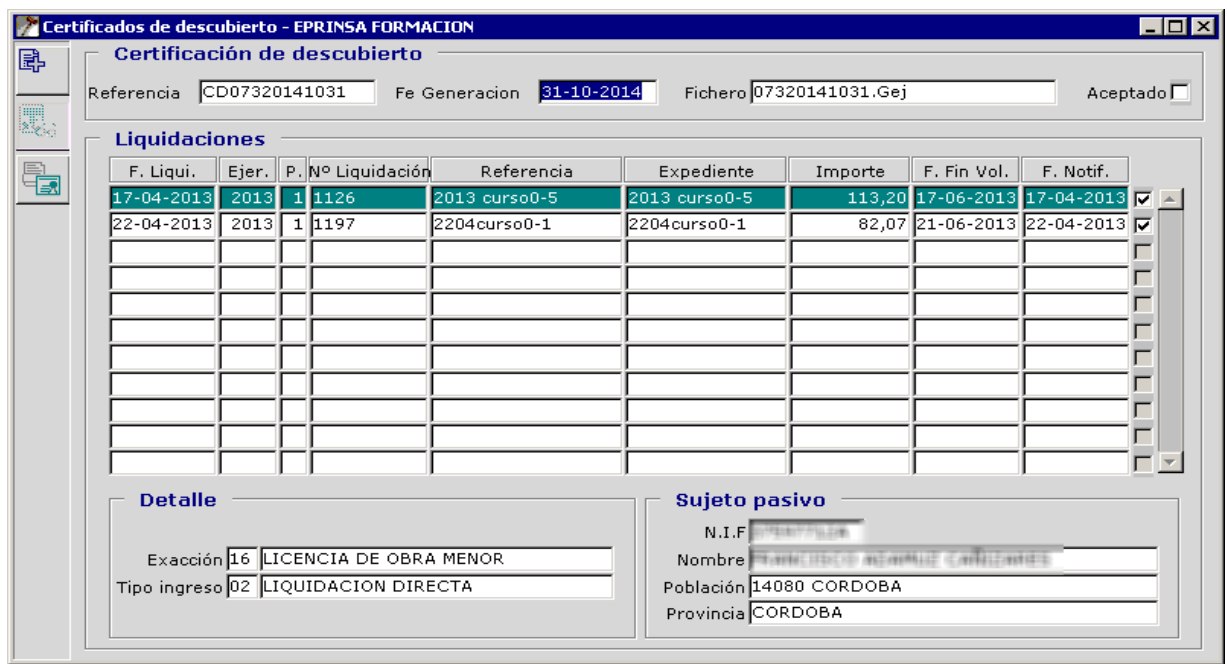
Certificados de descubierto - EPRINSA FORMACION

Certificación de descubierto

Referencia CD07320141031 Fe Generacion 31-10-2014 Fichero 07320141031.Gej Aceptado

Liquidaciones

| F. Liqui. | Ejer. | P. | Nº Liquidación | Referencia | Expediente | Importe | F. Fin Vol. | F. Notif. |
|---|---|---|---|---|---|---|---|---|
| 17-04-2013 | 2013 | 1 | 1126 | 2013 curso0-5 | 2013 curso0-5 | 113,20 | 17-06-2013 | 17-04-2013 |
| 22-04-2013 | 2013 | 1 | 1197 | 2204curso0-1 | 2204curso0-1 | 82,07 | 21-06-2013 | 22-04-2013 |

Detalle

Exacción 16 LICENCIA DE OBRA MENOR
Tipo ingreso 02 LIQUIDACION DIRECTA

Sujeto pasivo

N.I.F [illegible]
Nombre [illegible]
Población 14080 CORDOBA
Provincia CORDOBA